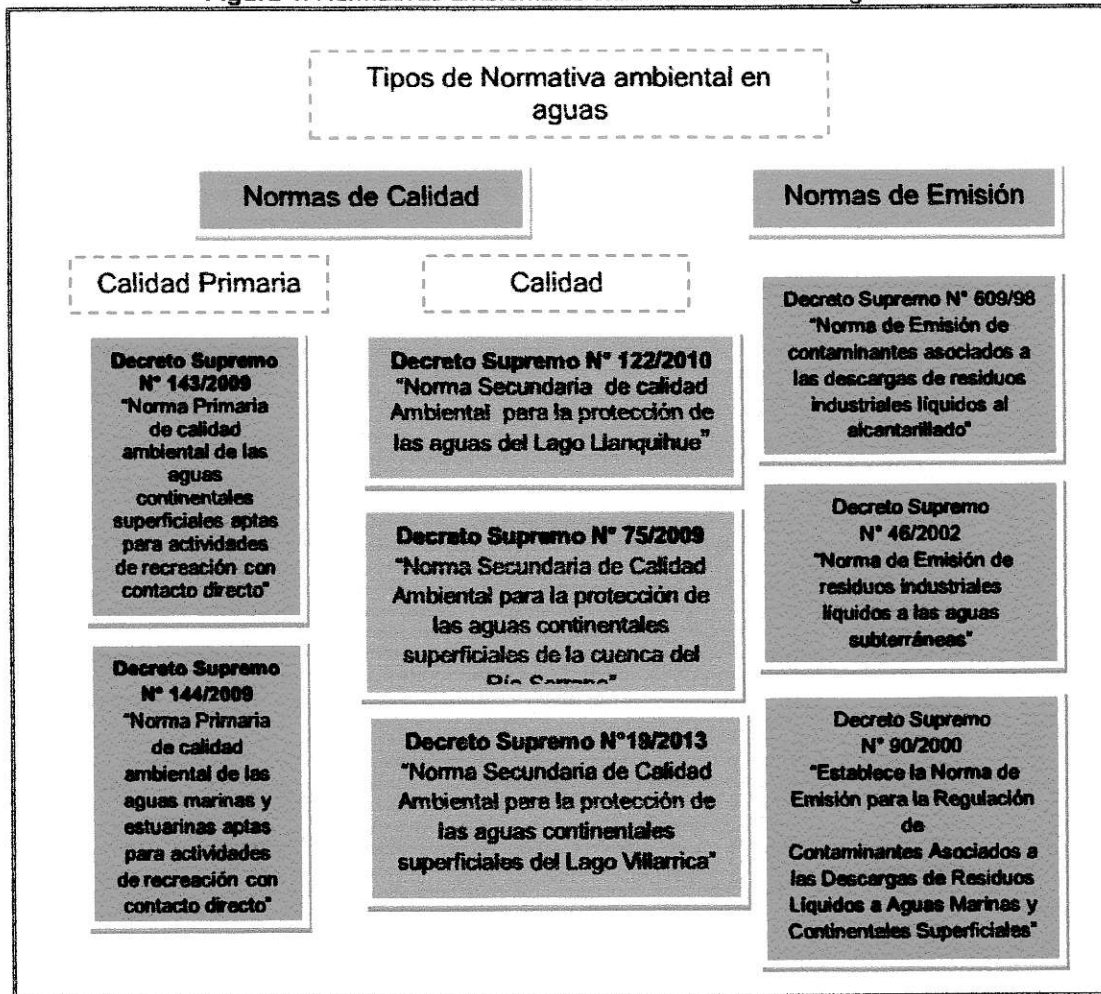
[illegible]

Tipos de Normativa ambiental en aguas

Normas de Calidad

Normas de Emisión

Calidad Primaria

Calidad

Decreto Supremo N° 143/2009 "Norma Primaria de calidad ambiental de las aguas continentales superficiales aptas para actividades de recreación con contacto directo"

Decreto Supremo N° 144/2009 "Norma Primaria de calidad ambiental de las aguas marinas y estuarinas aptas para actividades de recreación con contacto directo"

Decreto Supremo N° 122/2010 "Norma Secundaria de calidad Ambiental para la protección de las aguas del Lago Llanquihue"

Decreto Supremo N° 75/2009 "Norma Secundaria de Calidad Ambiental para la protección de las aguas continentales superficiales de la cuenca del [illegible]

Decreto Supremo N°19/2013 "Norma Secundaria de Calidad Ambiental para la protección de las aguas continentales superficiales del Lago Villarrica"

Decreto Supremo N° 609/98 "Norma de Emisión de contaminantes asociados a las descargas de residuos industriales líquidos al alcantarillado"

Decreto Supremo N° 46/2002 "Norma de Emisión de residuos industriales líquidos a las aguas subterráneas"

Decreto Supremo N° 90/2000 "Establece la Norma de Emisión para la Regulación de Contaminantes Asociados a las Descargas de Residuos Líquidos a Aguas Marinas y Continentales Superficiales"